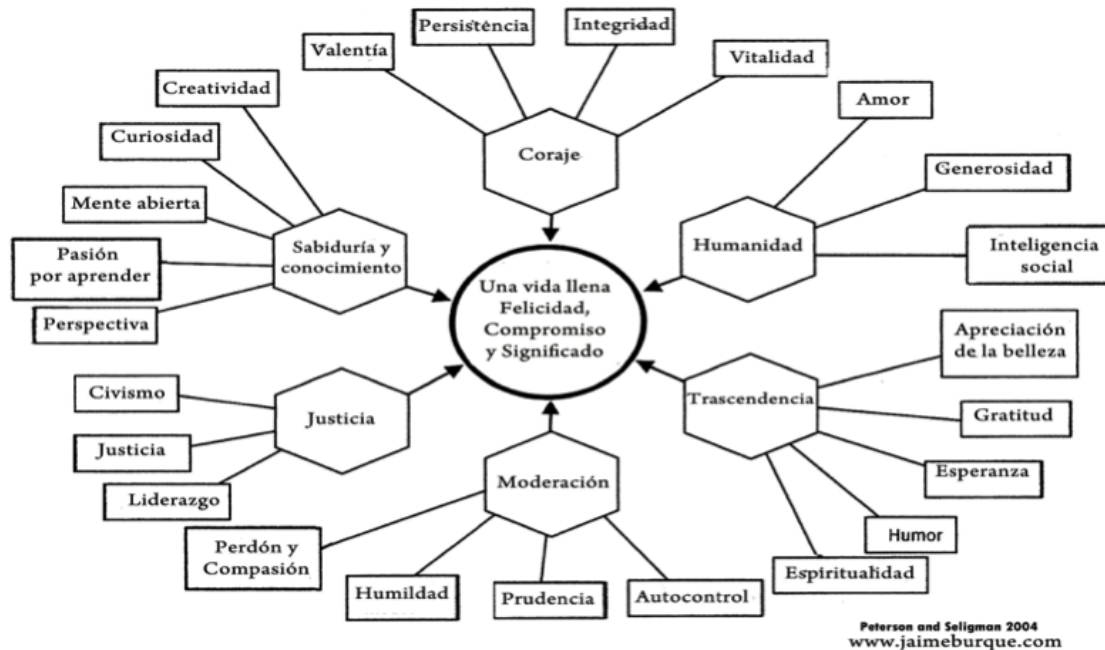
Persistencia

Integridad

Valentía

Vitalidad

Creatividad

Coraje

Amor

Curiosidad

Generosidad

Mente abierta

Sabiduría y conocimiento

Humanidad

Inteligencia social

Pasión por aprender

Una vida llena Felicidad, Compromiso y Significado

Perspectiva

Apreciación de la belleza

Civismo

Trascendencia

Justicia

Gratitud

Justicia

Esperanza

Liderazgo

Moderación

Humor

Perdón y Compasión

Espiritualidad

Humildad

Prudencia

Autocontrol

Peterson and Seligman 2004
www.jaimeburque.com